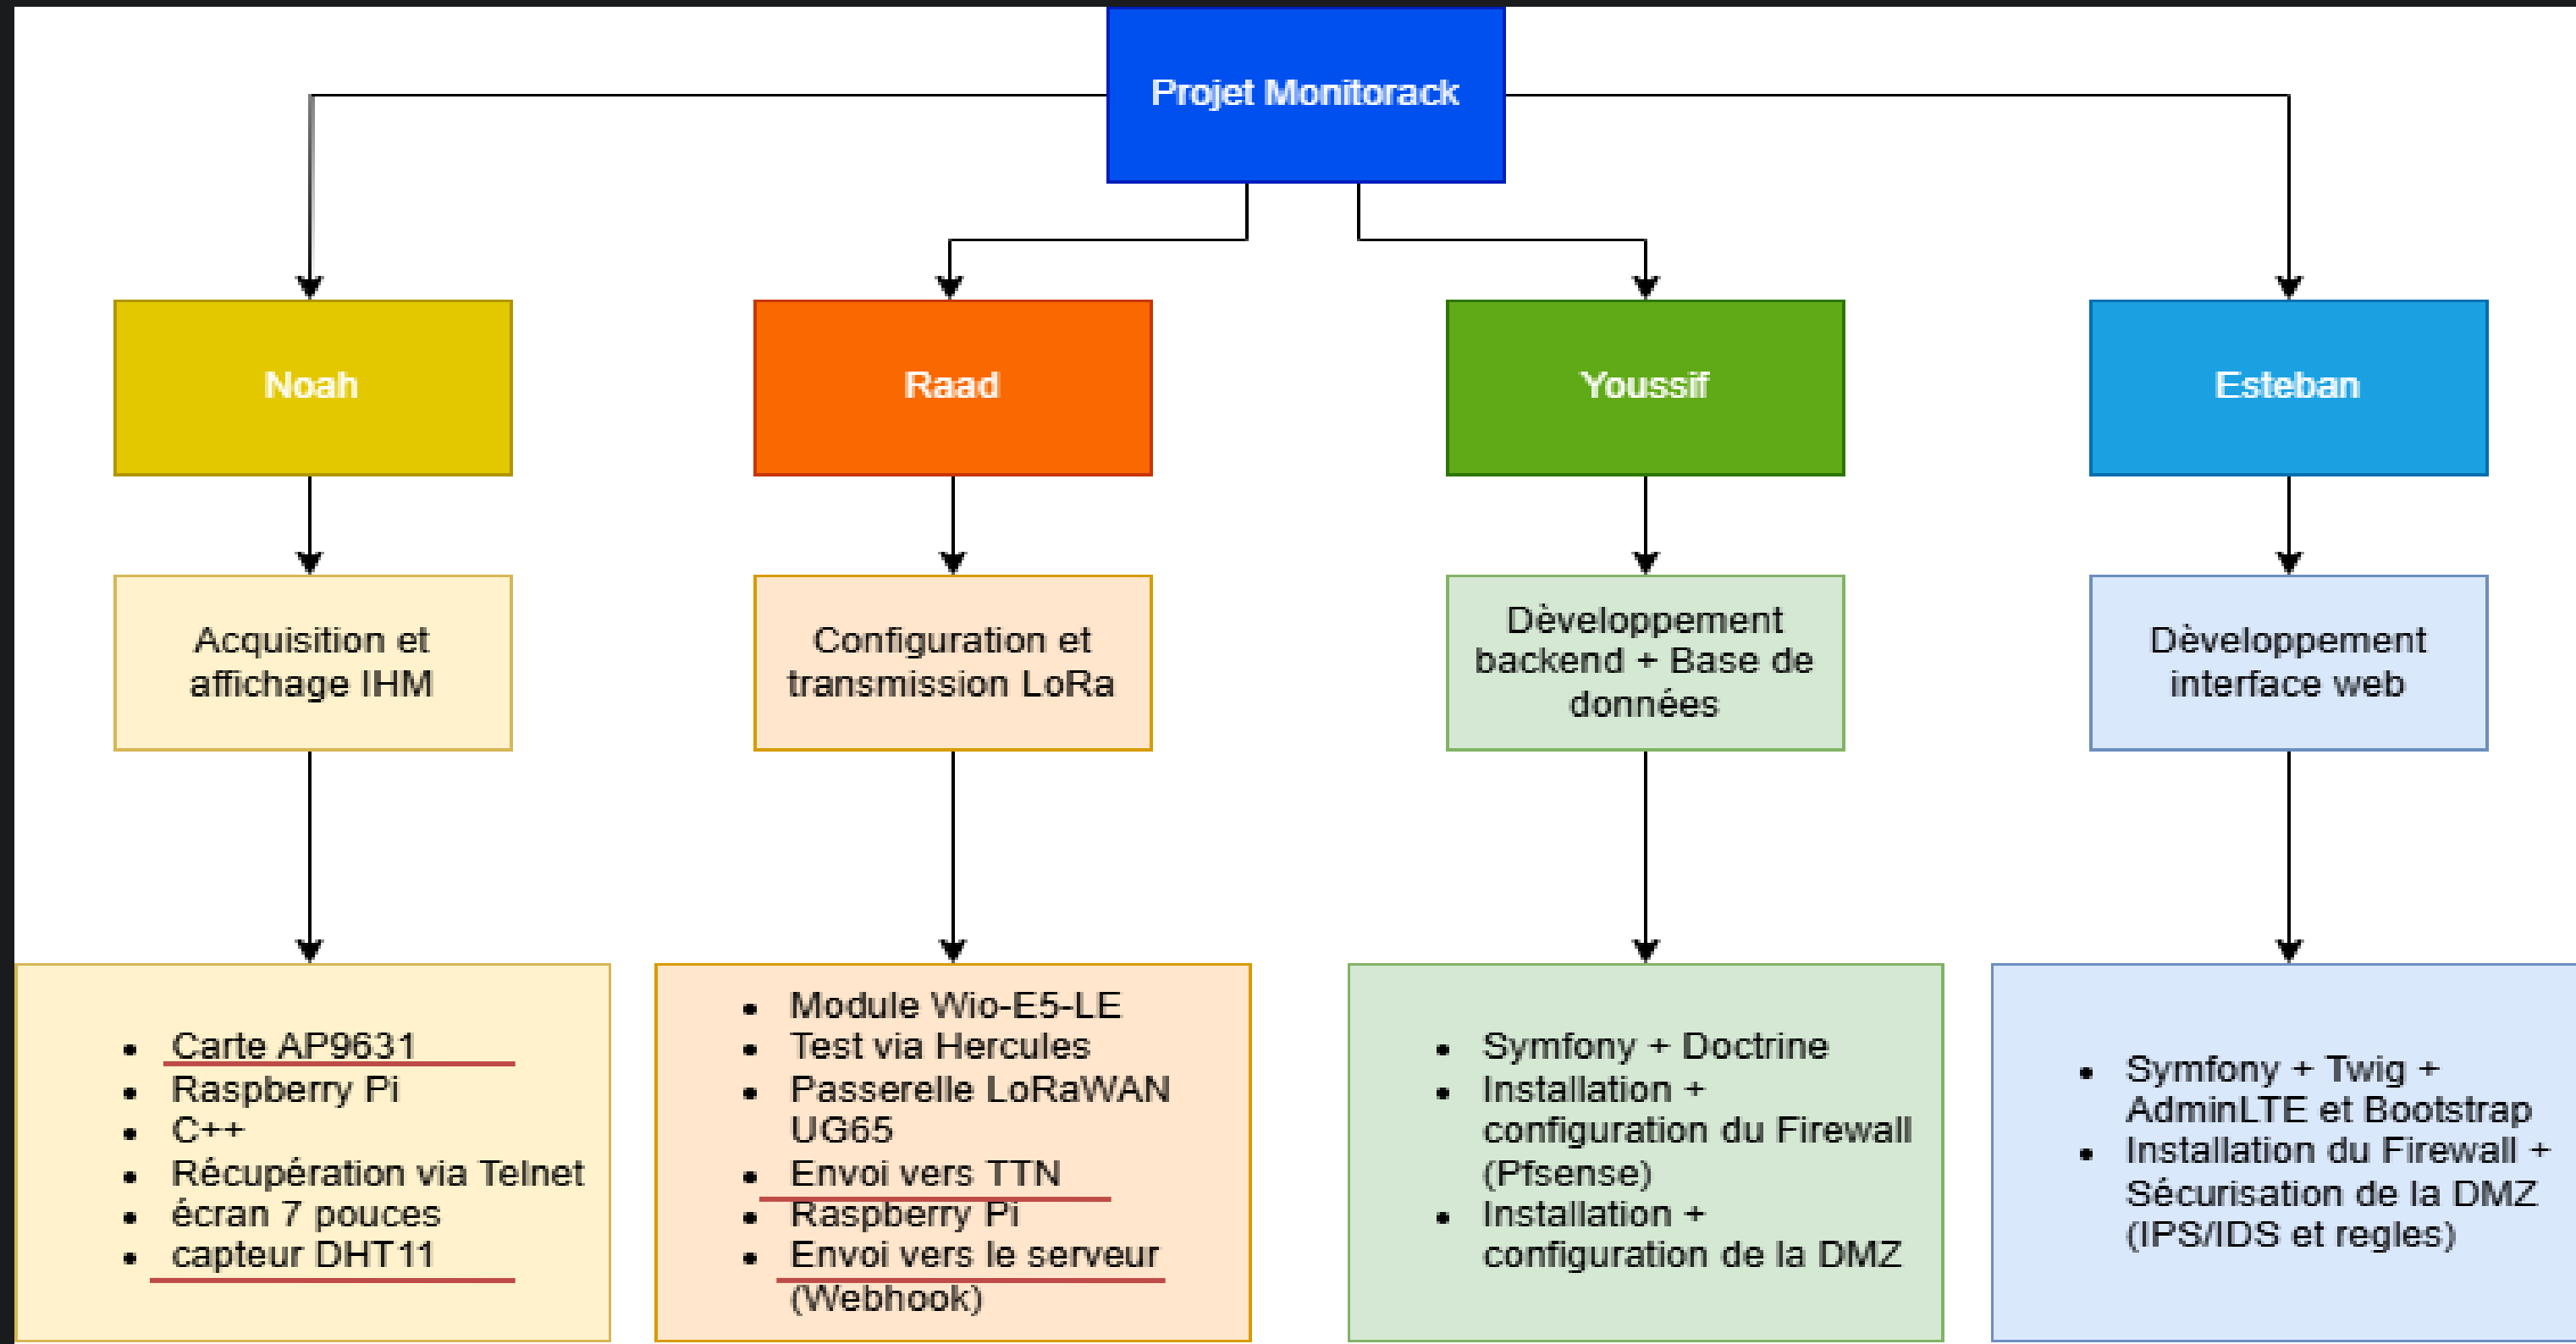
Projet Monitorack

Noah

Raad

Youssif

Esteban

Acquisition et affichage IHM

Configuration et transmission LoRa

Dèveloppement backend + Base de données

Dèveloppement interface web

- Carte AP9631
- Raspberry Pi
- C++
- Récupération via Telnet
- écran 7 pouces
- capteur DHT11

- Module Wio-E5-LE
- Test via Hercules
- Passerelle LoRaWAN UG65
- Envoi vers TTN
- Raspberry Pi
- Envoi vers le serveur (Webhook)

- Symfony + Doctrine
- Installation + configuration du Firewall (Pfsense)
- Installation + configuration de la DMZ

- Symfony + Twig + AdminLTE et Bootstrap
- Installation du Firewall + Sécurisation de la DMZ (IPS/IDS et regles)